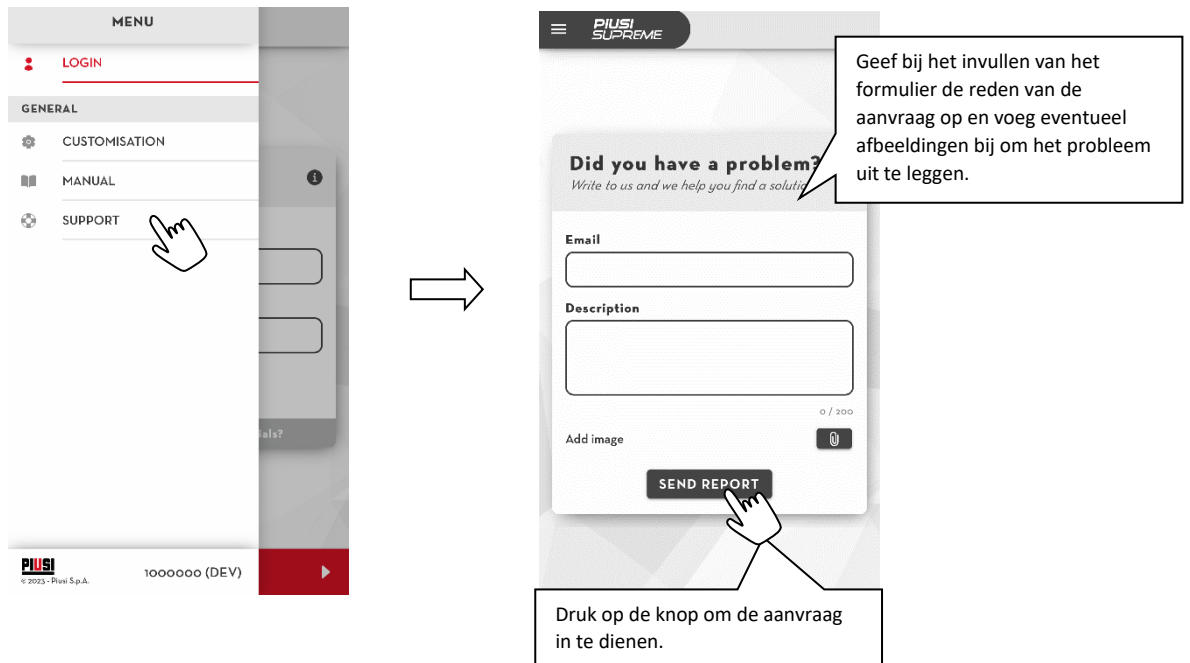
MENU

LOGIN

GENERAL

CUSTOMISATION

MANUAL

SUPPORT

ials?

PIUSI
© 2023 - Piusi S.p.A.

1000000 (DEV)

PIUSI SUPREME

Geef bij het invullen van het formulier de reden van de aanvraag op en voeg eventueel afbeeldingen bij om het probleem uit te leggen.

Did you have a problem?
Write to us and we help you find a solutio

Email

Description

0 / 200

Add image

SEND REPORT

Druk op de knop om de aanvraag in te dienen.